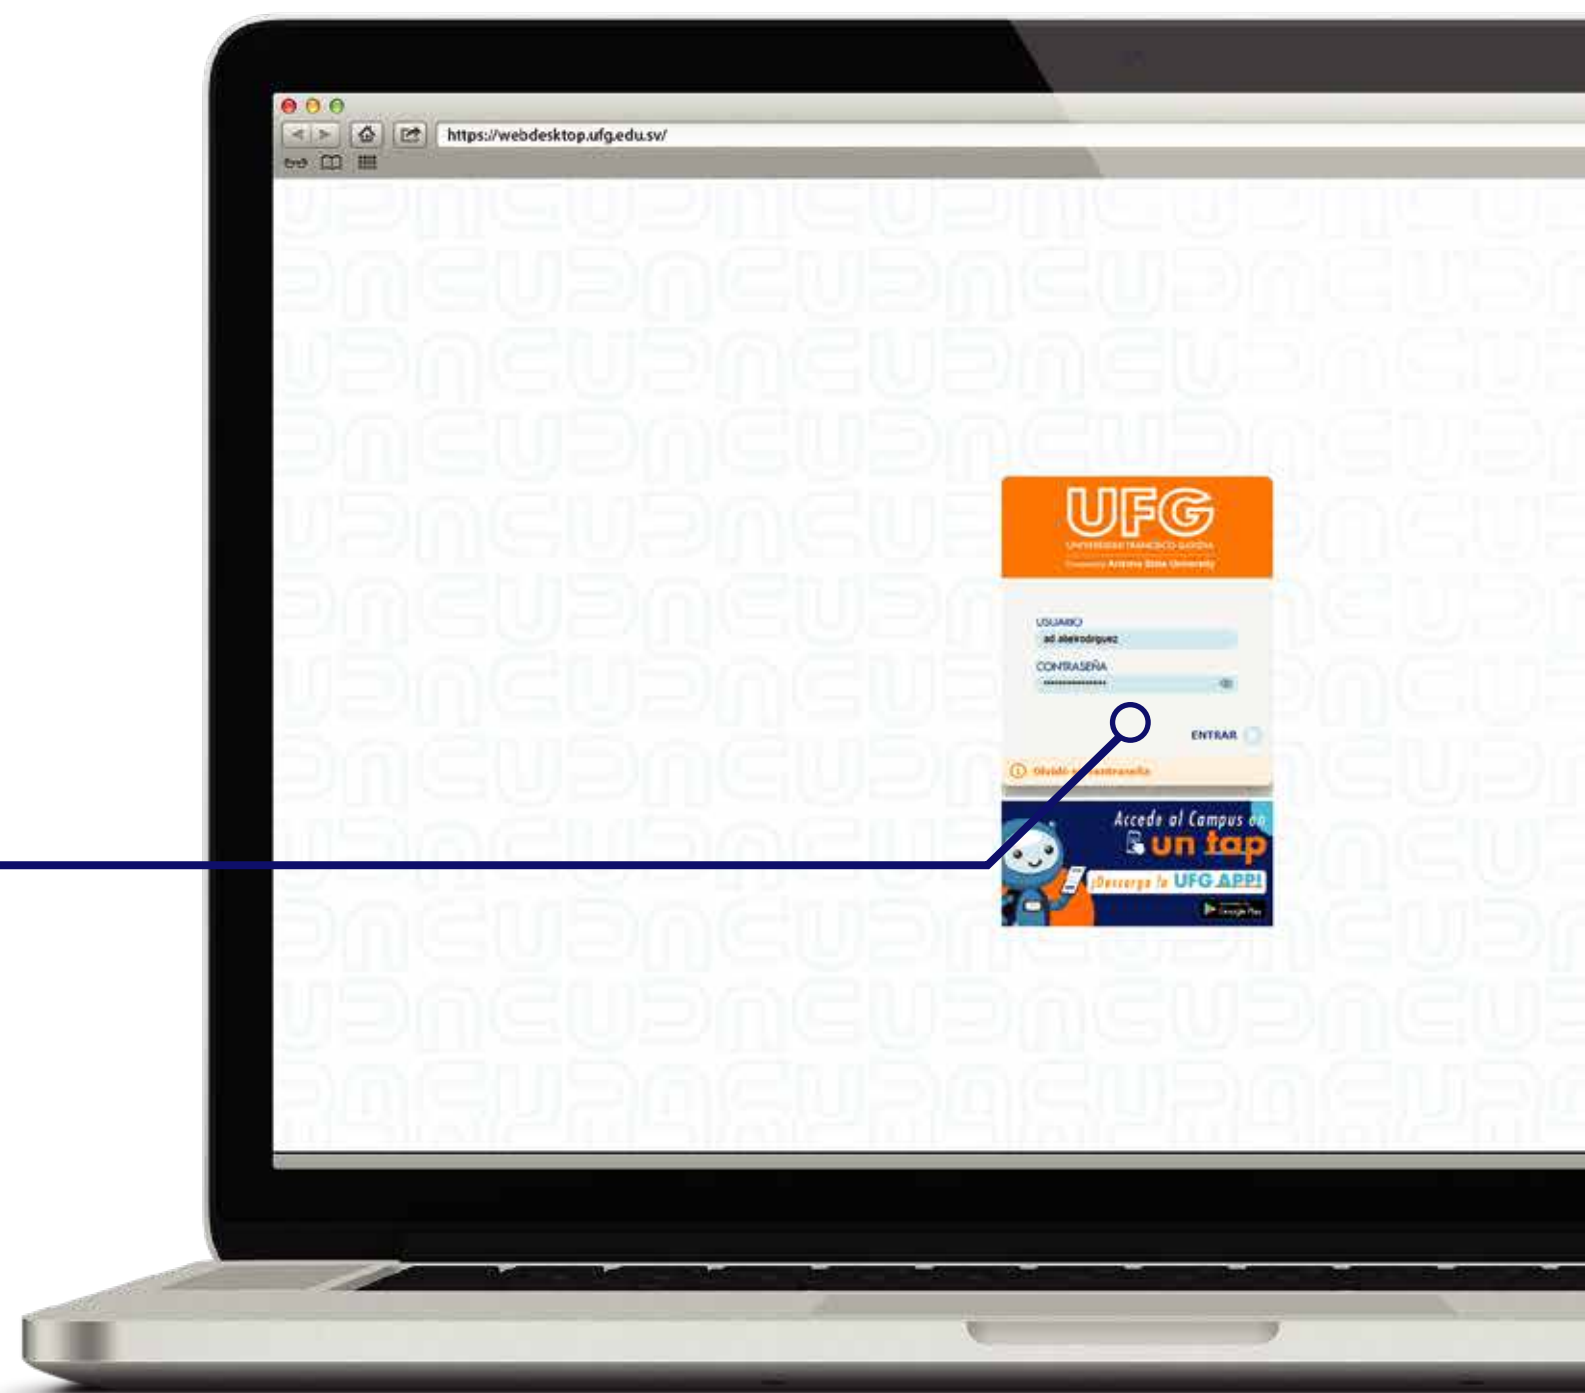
https://webdesktop.ufg.edu.sv/

UFG
UNIVERSIDAD FRANCISCO GAVIDIA
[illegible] Arizona State University

USUARIO
ad.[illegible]rodriguez
CONTRASEÑA
••••••••••••••

ENTRAR

Olvidé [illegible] contraseña

Accede al Campus en
un tap
¡Descarga la UFG APP!
Google Play